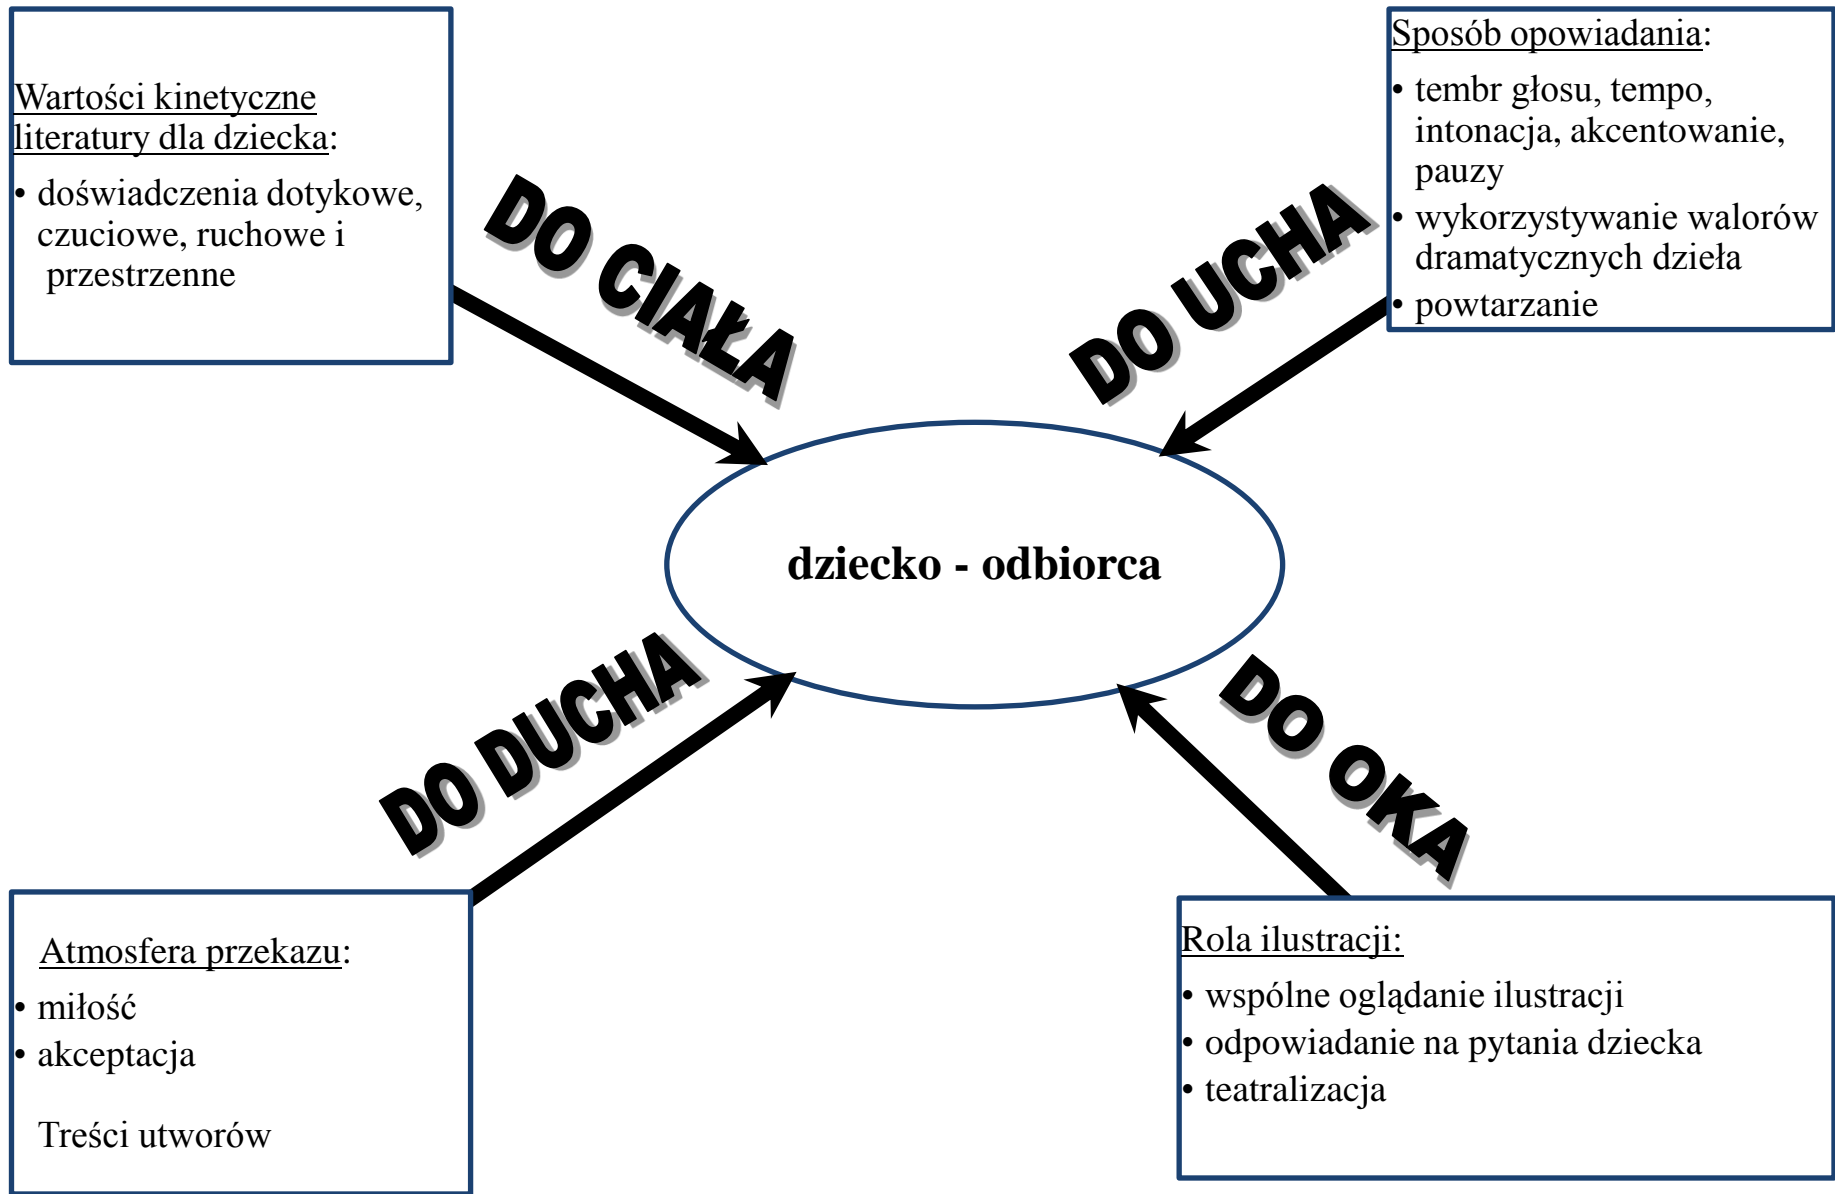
Wartości kinetyczne literatury dla dziecka:

• doświadczenia dotykowe, czuciowe, ruchowe i przestrzenne

DO CIAŁA

Sposób opowiadania:

• tembr głosu, tempo, intonacja, akcentowanie, pauzy
• wykorzystywanie walorów dramatycznych dzieła
• powtarzanie

DO UCHA

dziecko - odbiorca

DO DUCHA

DO OKA

Atmosfera przekazu:

• miłość
• akceptacja

Treści utworów

Rola ilustracji:

• wspólne oglądanie ilustracji
• odpowiadanie na pytania dziecka
• teatralizacja